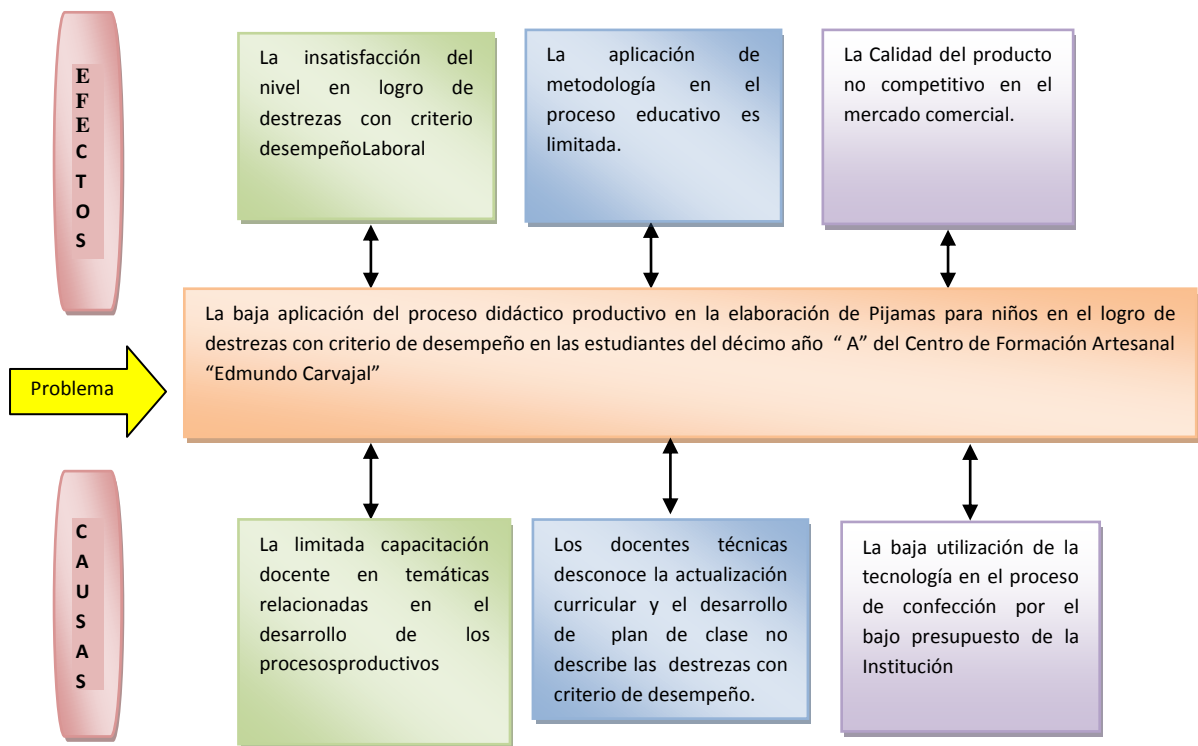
E
F
E
C
T
O
S

La insatisfacción del nivel en logro de destrezas con criterio desempeñoLaboral

La aplicación de metodología en el proceso educativo es limitada.

La Calidad del producto no competitivo en el mercado comercial.

Problema

La baja aplicación del proceso didáctico productivo en la elaboración de Pijamas para niños en el logro de destrezas con criterio de desempeño en las estudiantes del décimo año " A" del Centro de Formación Artesanal "Edmundo Carvajal"

C
A
U
S
A
S

La limitada capacitación docente en temáticas relacionadas en el desarrollo de los procesosproductivos

Los docentes técnicas desconoce la actualización curricular y el desarrollo de plan de clase no describe las destrezas con criterio de desempeño.

La baja utilización de la tecnología en el proceso de confección por el bajo presupuesto de la Institución